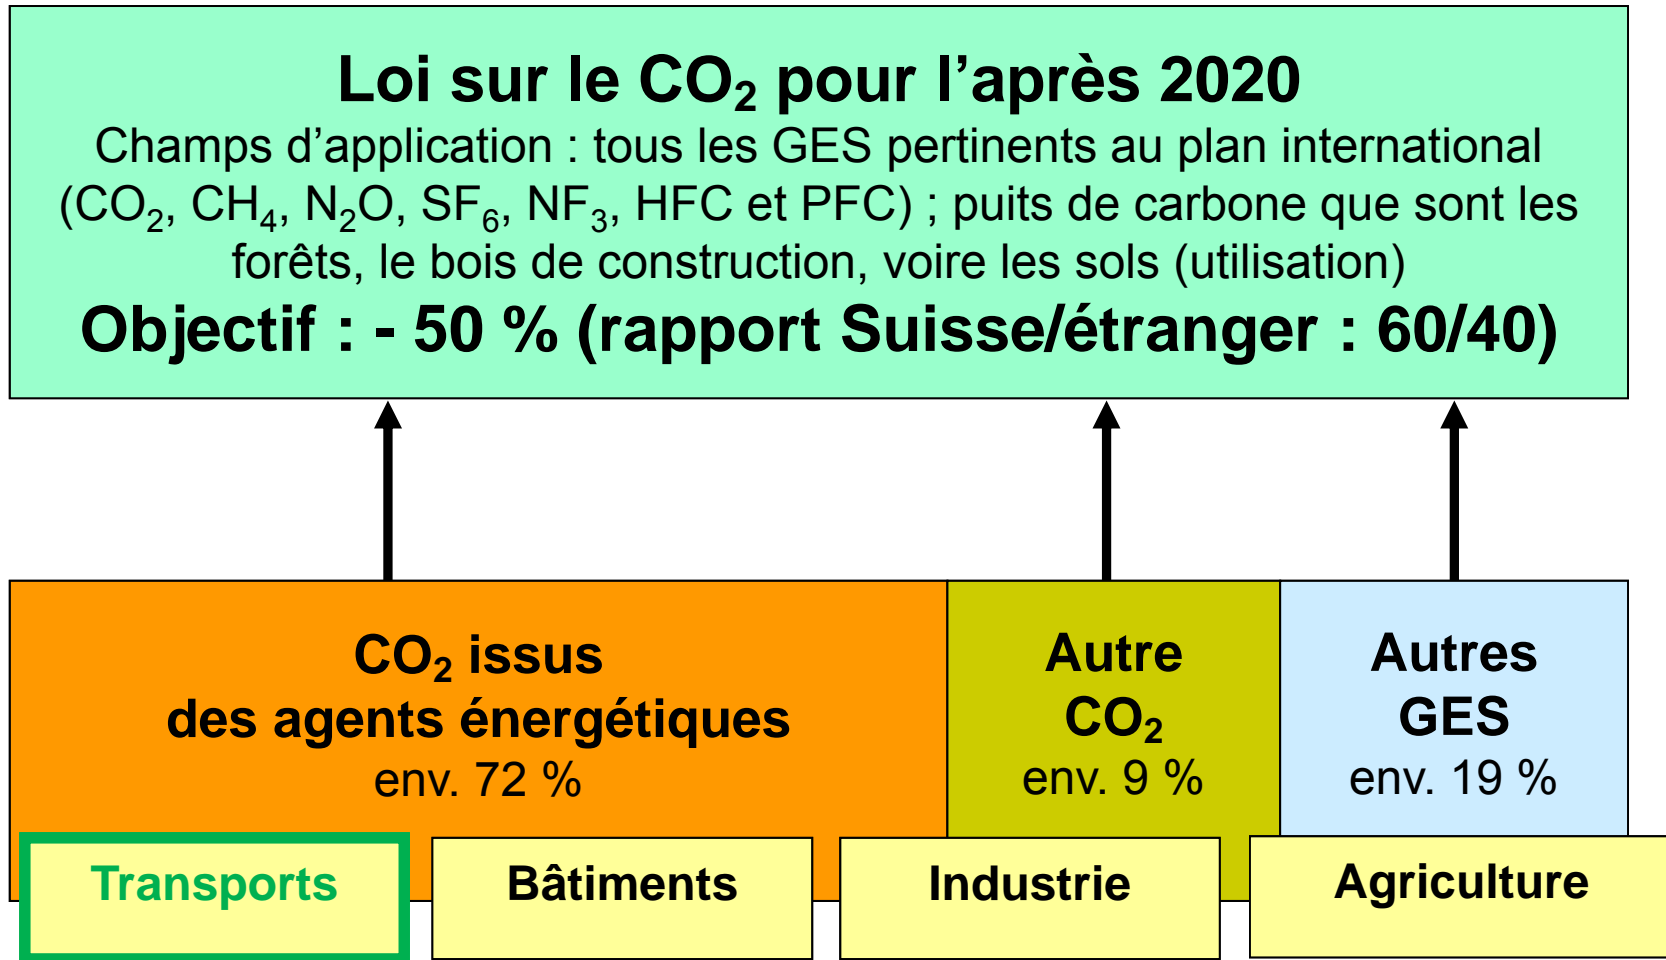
Loi sur le $CO_2$ pour l’après 2020

Champs d’application : tous les GES pertinents au plan international ($CO_2$, $CH_4$, $N_2O$, $SF_6$, $NF_3$, HFC et PFC) ; puits de carbone que sont les forêts, le bois de construction, voire les sols (utilisation)

Objectif : - 50 % (rapport Suisse/étranger : 60/40)

$CO_2$ issus des agents énergétiques
env. 72 %

Autre $CO_2$
env. 9 %

Autres GES
env. 19 %

Transports

Bâtiments

Industrie

Agriculture